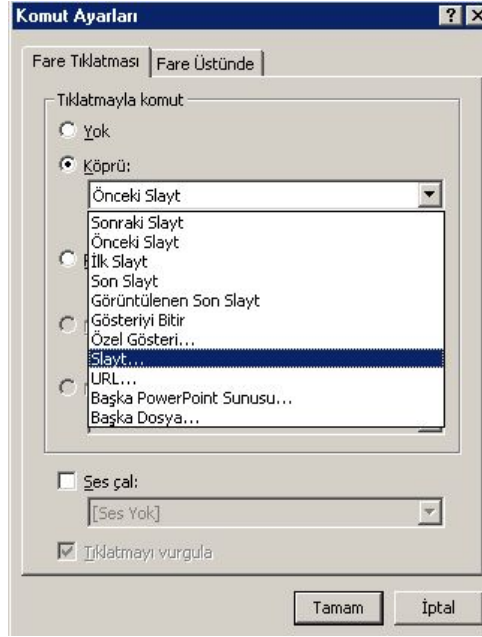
Komut Ayarları

?

X

Fare Tıklatması

Fare Üstünde

Tıklatmayla komut

Yok

Köprü:

Önceki Slayt

Sonraki Slayt
Önceki Slayt
İlk Slayt
Son Slayt
Görüntülenen Son Slayt
Gösteriyi Bitir
Özel Gösteri...
Slayt...
URL...
Başka PowerPoint Sunusu...
Başka Dosya...

Ses çal:

[Ses Yok]

Tıklatmayı vurgula

Tamam

İptal